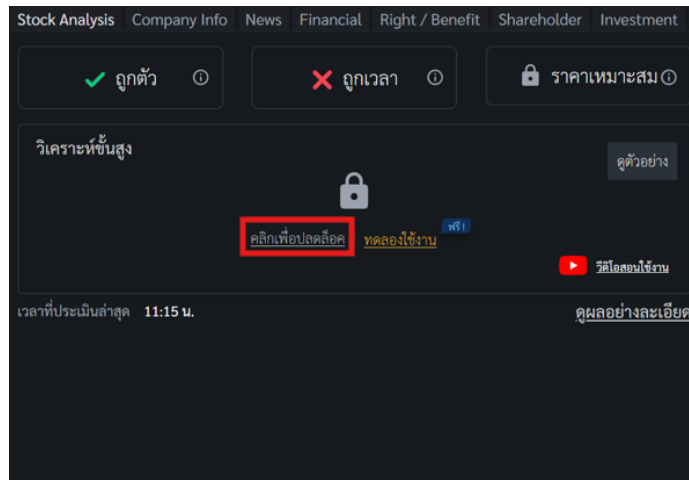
Stock Analysis Company Info News Financial Right / Benefit Shareholder Investment

ถูกตัว ⓘ

ถูกเวลา ⓘ

ราคาเหมาะสม ⓘ

วิเคราะห์ขั้นสูง

ดูตัวอย่าง

คลิกเพื่อปลดล็อค

ฟรี!

ทดลองใช้งาน

วีดีโอสอนใช้งาน

เวลาที่ประเมินล่าสุด 11:15 น.

ดูผลอย่างละเอียด